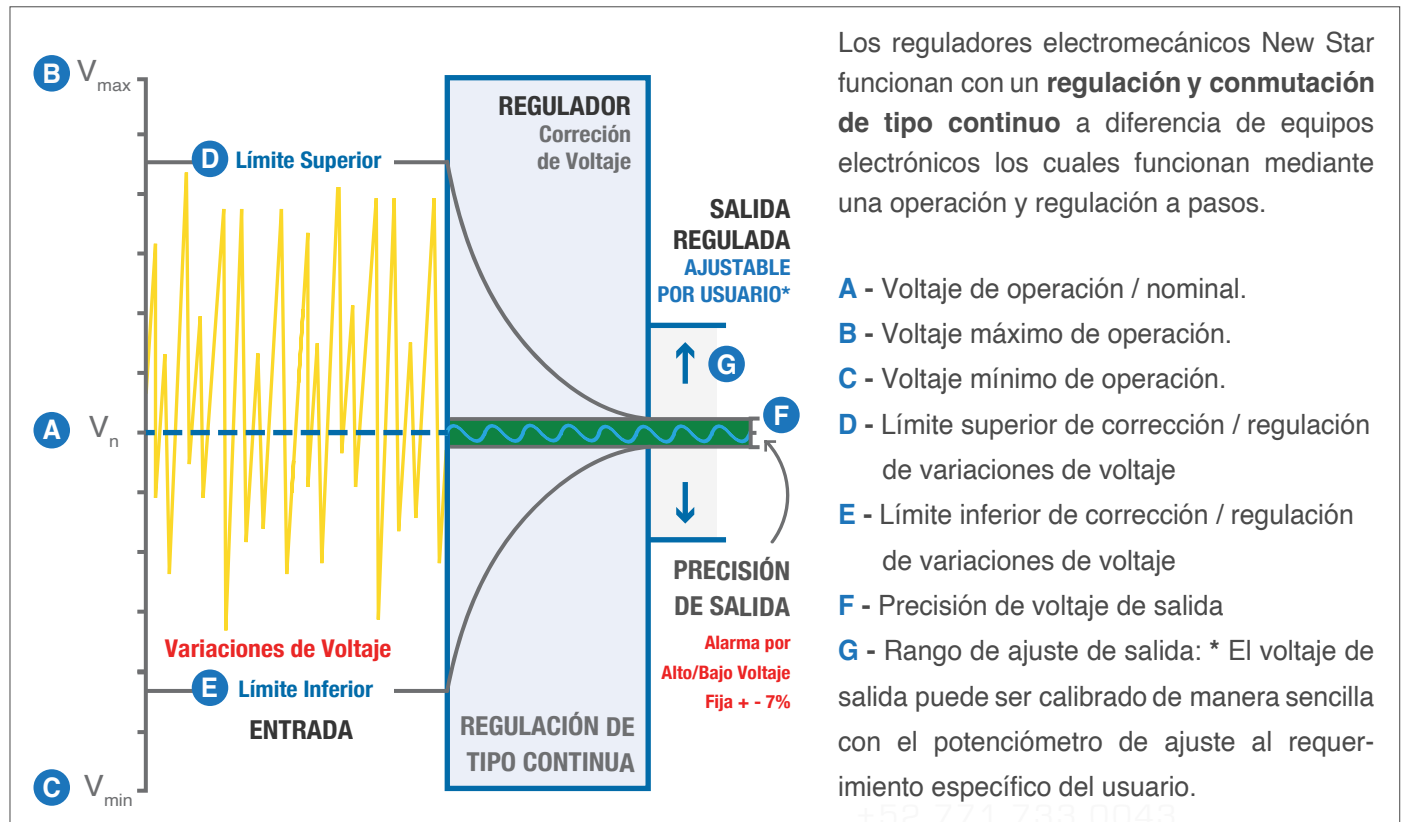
B $V_{max}$

D Límite Superior

REGULADOR
Correción de Voltaje

SALIDA REGULADA
AJUSTABLE POR USUARIO*

G

A $V_n$

F

PRECISIÓN DE SALIDA
Alarma por Alto/Bajo Voltaje Fija + - 7%

Variaciones de Voltaje

E Límite Inferior

ENTRADA

REGULACIÓN DE TIPO CONTINUA

C $V_{min}$

Los reguladores electromecánicos New Star funcionan con un **regulación y conmutación de tipo continuo** a diferencia de equipos electrónicos los cuales funcionan mediante una operación y regulación a pasos.

A - Voltaje de operación / nominal.
B - Voltaje máximo de operación.
C - Voltaje mínimo de operación.
D - Límite superior de corrección / regulación de variaciones de voltaje
E - Límite inferior de corrección / regulación de variaciones de voltaje
F - Precisión de voltaje de salida
G - Rango de ajuste de salida: * El voltaje de salida puede ser calibrado de manera sencilla con el potenciómetro de ajuste al requerimiento específico del usuario.

+52 771 783 0043